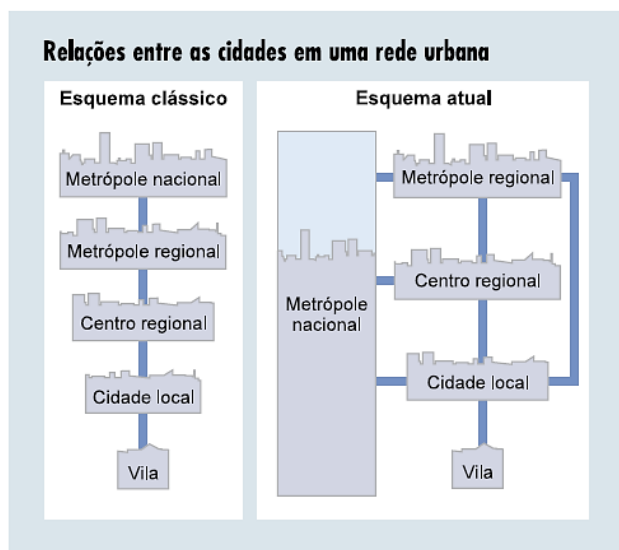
Relações entre as cidades em uma rede urbana

Esquema clássico

Metrópole nacional

Metrópole regional

Centro regional

Cidade local

Vila

Esquema atual

Metrópole nacional

Metrópole regional

Centro regional

Cidade local

Vila